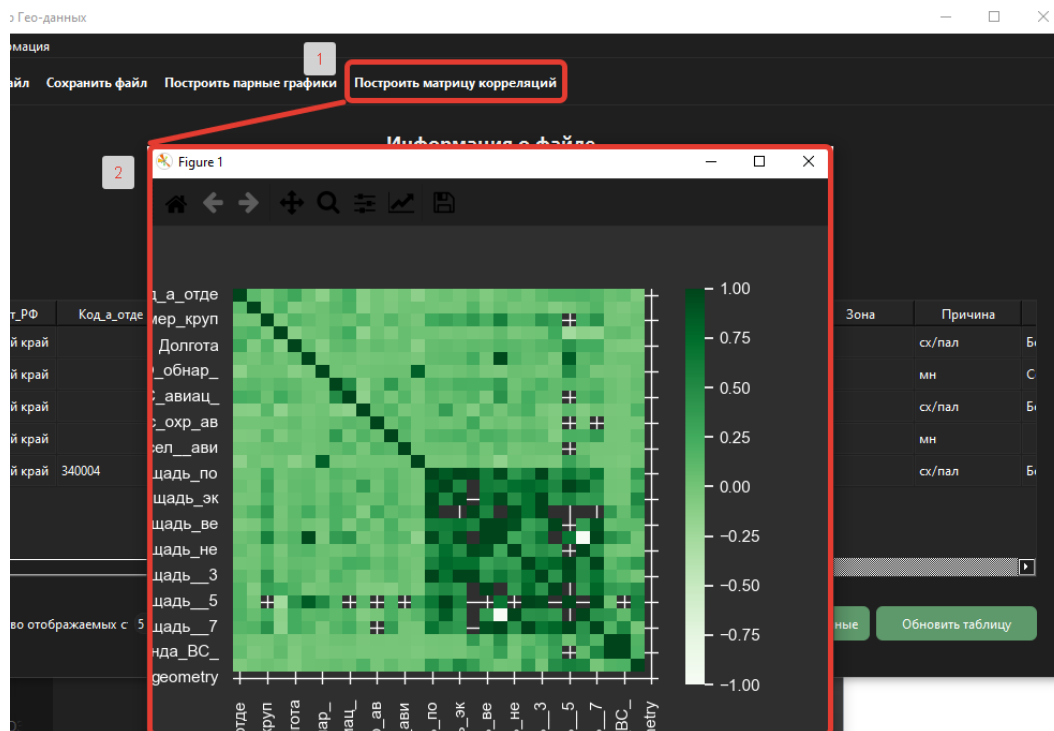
о Гео-данных

рмация

айл Сохранить файл Построить парные графики Построить матрицу корреляций

1

Информация о файле

2

Figure 1

д_а_отде
мер_круп
Долгота
_обнар_
_авиац_
_охр_ав
сел__ави
щадь_по
щадь_эк
щадь_ве
щадь_не
щадь__3
щадь__5
щадь__7
нда_ВС_
geometry

отде
круп
лгота
ар_
иац_
_ав
ави
_по
_эк
_ве
_не
_3
_5
_7
ВС_
etry

1.00
0.75
0.50
0.25
0.00
−0.25
−0.50
−0.75
−1.00

| т_РФ | Код_а_отде | Зона | Причина | |
|---|---|---|---|---|
| й край | | | сх/пал | Б |
| й край | | | мн | С |
| й край | | | сх/пал | Б |
| й край | | | мн | |
| й край | 340004 | | сх/пал | Б |

во отображаемых с 5

ные

Обновить таблицу